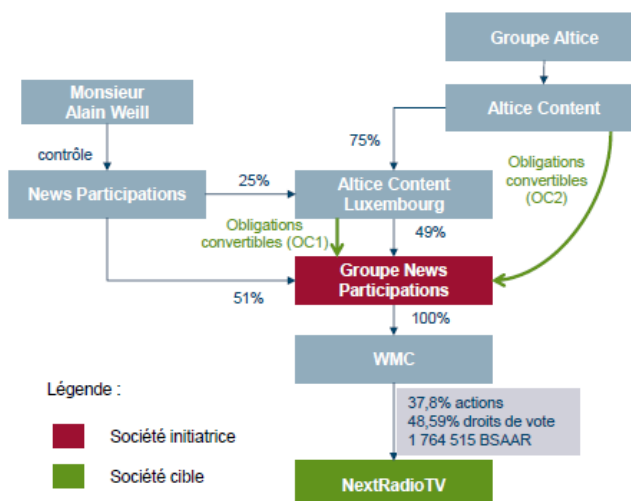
Groupe Altice

Monsieur Alain Weill

Altice Content

contrôle

75%

Obligations convertibles (OC2)

News Participations

25%

Altice Content Luxembourg

Obligations convertibles (OC1)

49%

Groupe News Participations

51%

100%

WMC

Légende :

37,8% actions
48,59% droits de vote
1 764 515 BSAAR

Société initiatrice

Société cible

NextRadioTV